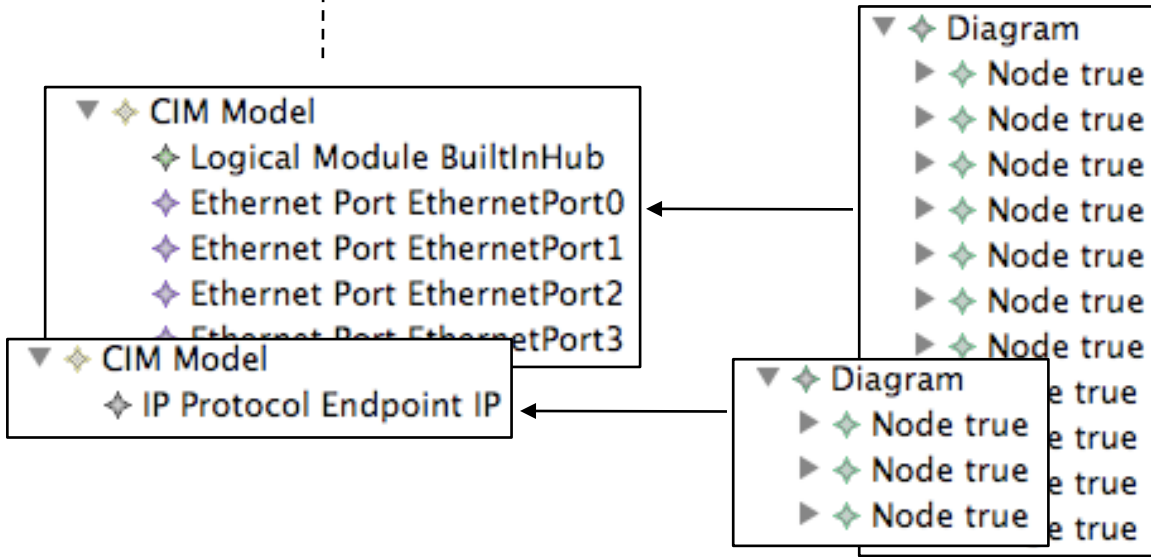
CIM Model
Logical Module BuiltInHub
Ethernet Port EthernetPort0
Ethernet Port EthernetPort1
Ethernet Port EthernetPort2
Ethernet Port EthernetPort3

CIM Model
IP Protocol Endpoint IP

Diagram
Node true
Node true
Node true
Node true
Node true
Node true
Node true
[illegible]e true
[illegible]e true
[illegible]e true
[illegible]e true

Diagram
Node true
Node true
Node true